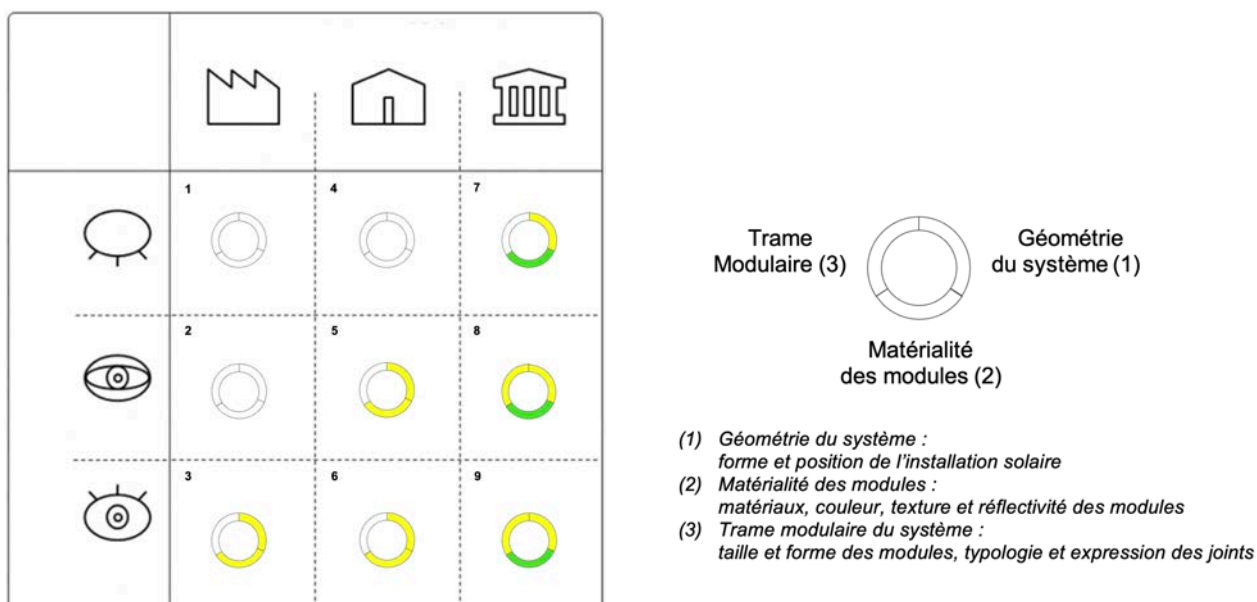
| | | | |
|---|---|---|---|
| | | | |
| | 1 | 4 | 7 |
| | 2 | 5 | 8 |
| | 3 | 6 | 9 |

Trame Modulaire (3)

Géométrie du système (1)

Matérialité des modules (2)

(1) Géométrie du système : forme et position de l'installation solaire
(2) Matérialité des modules : matériaux, couleur, texture et réflectivité des modules
(3) Trame modulaire du système : taille et forme des modules, typologie et expression des joints